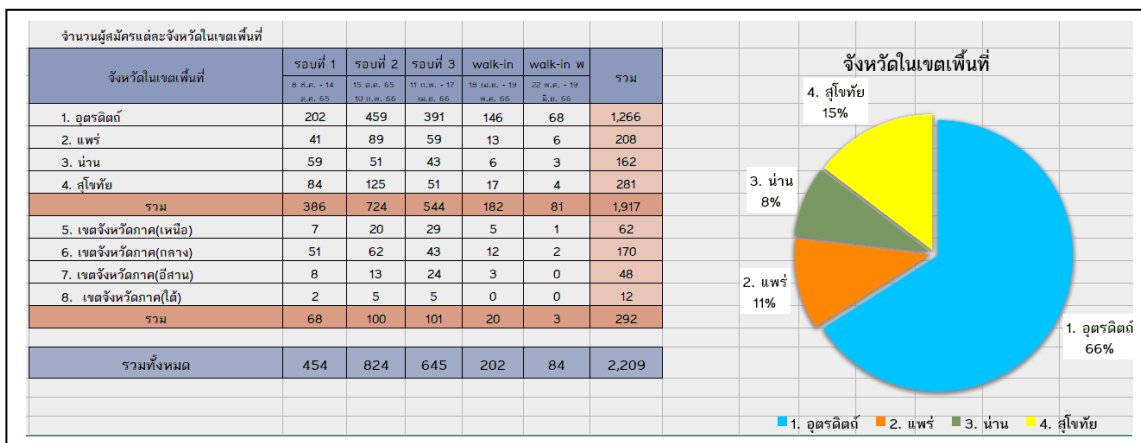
จำนวนผู้สมัครแต่ละจังหวัดในเขตพื้นที่

| จังหวัดในเขตพื้นที่ | รอบที่ 1 8 ส.ค. - 14 ต.ค. 65 | รอบที่ 2 15 ต.ค. 65 10 ก.พ. 66 | รอบที่ 3 11 ก.พ. - 17 เม.ย. 66 | walk-in 18 เม.ย. - 19 พ.ค. 66 | walk-in พ 22 พ.ค. - 19 มิ.ย. 66 | รวม |
|---|---|---|---|---|---|---|
| 1. อุตรดิตถ์ | 202 | 459 | 391 | 146 | 68 | 1,266 |
| 2. แพร่ | 41 | 89 | 59 | 13 | 6 | 208 |
| 3. น่าน | 59 | 51 | 43 | 6 | 3 | 162 |
| 4. สุโขทัย | 84 | 125 | 51 | 17 | 4 | 281 |
| รวม | 386 | 724 | 544 | 182 | 81 | 1,917 |
| 5. เขตจังหวัดภาค(เหนือ) | 7 | 20 | 29 | 5 | 1 | 62 |
| 6. เขตจังหวัดภาค(กลาง) | 51 | 62 | 43 | 12 | 2 | 170 |
| 7. เขตจังหวัดภาค(อีสาน) | 8 | 13 | 24 | 3 | 0 | 48 |
| 8. เขตจังหวัดภาค(ใต้) | 2 | 5 | 5 | 0 | 0 | 12 |
| รวม | 68 | 100 | 101 | 20 | 3 | 292 |
| รวมทั้งหมด | 454 | 824 | 645 | 202 | 84 | 2,209 |

จังหวัดในเขตพื้นที่

4. สุโขทัย 15%
3. น่าน 8%
2. แพร่ 11%
1. อุตรดิตถ์ 66%

1. อุตรดิตถ์ 2. แพร่ 3. น่าน 4. สุโขทัย